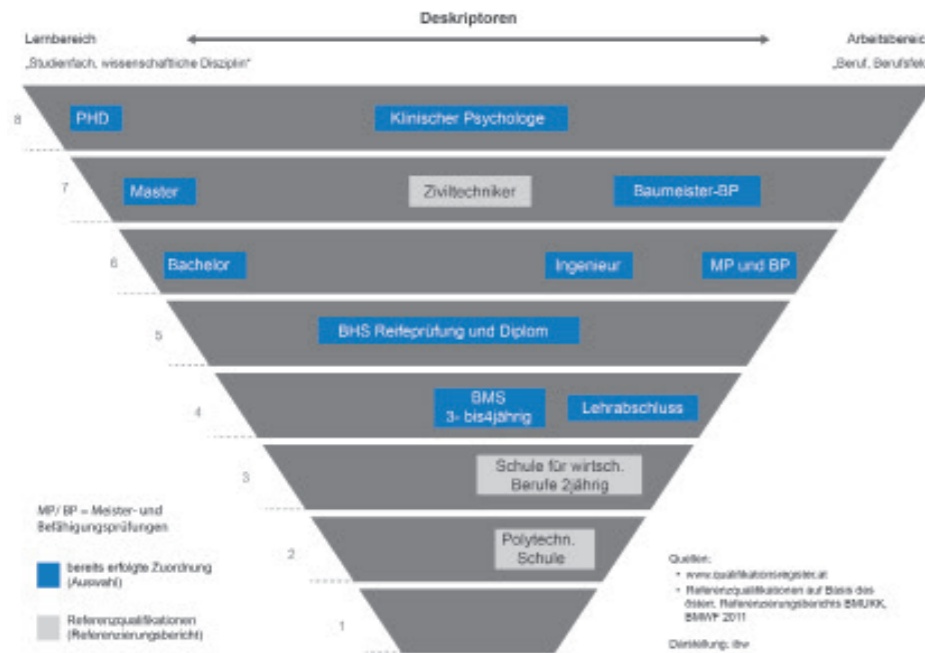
Deskriptoren

Lernbereich
„Studienfach, wissenschaftliche Disziplin"

Arbeitsbereic
„Beruf, Berufsfel

8 PHD Klinischer Psychologe

7 Master Ziviltechniker Baumeister-BP

6 Bachelor Ingenieur MP und BP

5 BHS Reifeprüfung und Diplom

4 BMS 3- bis4jährig Lehrabschluss

3 Schule für wirtsch. Berufe 2jährig

2 Polytechn. Schule

1

MP/ BP = Meister- und Befähigungsprüfungen

bereits erfolgte Zuordnung (Auswahl)

Referenzqualifikationen (Referenzierungsbericht)

Quellen:
• www.qualifikationsregister.at
• Referenzqualifikationen auf Basis des österr. Referenzierungsberichts BMUKK, BMWF 2011

Darstellung: ibw